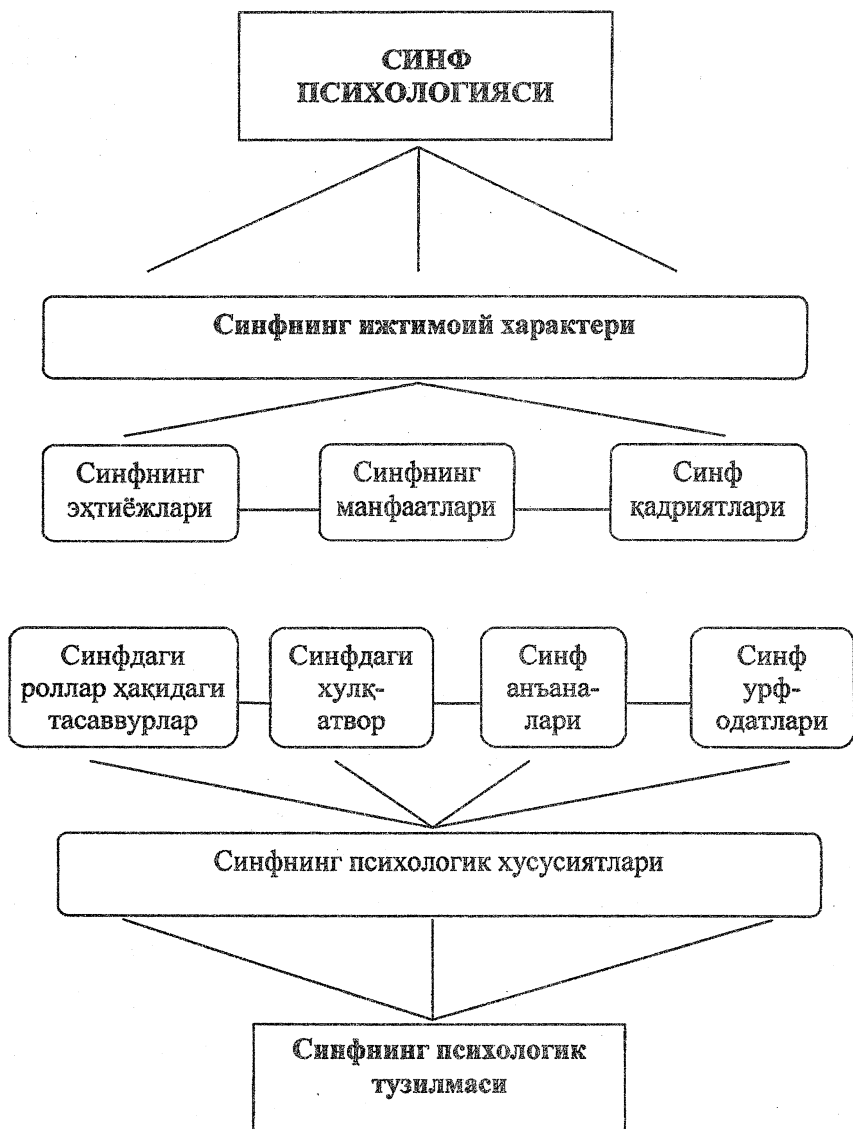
СИНФ ПСИХОЛОГИЯСИ

Синфнинг ижтимоий характери

Синфнинг эҳтиёжлари

Синфнинг манфаатлари

Синф қадриятлари

Синфдаги роллар ҳақидаги тасаввурлар

Синфдаги хулқ-атвор

Синф анъаналари

Синф урф-одатлари

Синфнинг психологик хусусиятлари

Синфнинг психологик тузилмаси